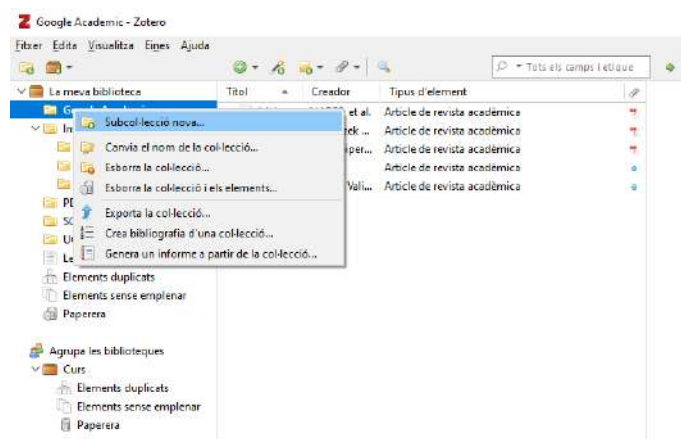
Google Acadèmic - Zotero

Fitxer Edita Visualitza Eines Ajuda

Tots els camps i etique

La meva biblioteca

G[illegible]

In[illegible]

PD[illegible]

SC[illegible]

Ul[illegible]

Le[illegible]

Elements duplicats

Elements sense emplenar

Paperera

Agrupa les biblioteques

Curs

Elements duplicats

Elements sense emplenar

Paperera

Subcol·lecció nova...

Canvia el nom de la col·lecció...

Esborra la col·lecció...

Esborra la col·lecció i els elements...

Exporta la col·lecció...

Crea bibliografia d'una col·lecció...

Genera un informe a partir de la col·lecció...

| Títol | Creador | Tipus d'element |
|---|---|---|
| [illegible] | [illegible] et al. | Article de revista acadèmica |
| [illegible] | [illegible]eck ... | Article de revista acadèmica |
| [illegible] | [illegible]per... | Article de revista acadèmica |
| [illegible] | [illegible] | Article de revista acadèmica |
| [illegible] | Vali... | Article de revista acadèmica |